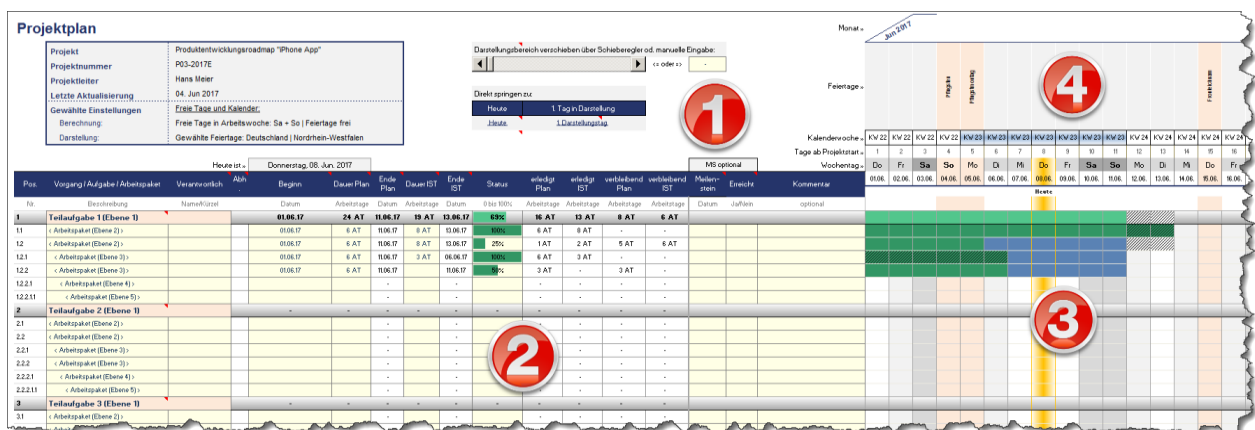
Projektplan

| Projekt | Produktentwicklungsroadmap "iPhone App" |
|---|---|
| Projektnummer | P03-2017E |
| Projektleiter | Hans Meier |
| Letzte Aktualisierung | 04. Jun 2017 |
| Gewählte Einstellungen | Freie Tage und Kalender: |
| Berechnung: | Freie Tage in Arbeitswoche: Sa + So \| Feiertage frei |
| Darstellung: | Gewählte Feiertage: Deutschland \| Nordrhein-Westfalen |

Darstellungsbereich verschieben über Schieberegler od. manuelle Eingabe:
<= oder => -

Direkt springen zu:
Heute | 1. Tag in Darstellung
Heute | 1. Darstellungstag

1

Monat » Jun 2017

Feiertage » Pfingstsonntag Pfingstmontag Fronleichnam

4

Kalenderwoche » KW 22 KW 22 KW 22 KW 22 KW 23 KW 23 KW 23 KW 23 KW 23 KW 23 KW 23 KW 24 KW 24 KW 24 KW 24 KW 24
Tage ab Projektstart » 1 2 3 4 5 6 7 8 9 10 11 12 13 14 15 16
Wochentag » Do Fr Sa So Mo Di Mi Do Fr Sa So Mo Di Mi Do Fr
01.06. 02.06. 03.06. 04.06. 05.06. 06.06. 07.06. 08.06. 09.06. 10.06. 11.06. 12.06. 13.06. 14.06. 15.06. 16.06.
Heute

Heute ist » Donnerstag, 08. Jun. 2017
MS optional

| Pos. | Vorgang / Aufgabe / Arbeitspaket | Verantwortlich | Abh. | Beginn | Dauer Plan | Ende Plan | Dauer IST | Ende IST | Status | erledigt Plan | erledigt IST | verbleibend Plan | verbleibend IST | Meilenstein | Erreicht | Kommentar |
|---|---|---|---|---|---|---|---|---|---|---|---|---|---|---|---|---|
| Nr. | Beschreibung | Name/Kürzel | | Datum | Arbeitstage | Datum | Arbeitstage | Datum | 0 bis 100% | Arbeitstage | Arbeitstage | Arbeitstage | Arbeitstage | Datum | Ja/Nein | optional |
| 1 | Teilaufgabe 1 (Ebene 1) | | | 01.06.17 | 24 AT | 11.06.17 | 19 AT | 13.06.17 | 69% | 16 AT | 13 AT | 8 AT | 6 AT | | | |
| 1.1 | ‹ Arbeitspaket (Ebene 2) › | | | 01.06.17 | 6 AT | 11.06.17 | 6 AT | 13.06.17 | 100% | 6 AT | 6 AT | - | - | | | |
| 1.2 | ‹ Arbeitspaket (Ebene 2) › | | | 01.06.17 | 6 AT | 11.06.17 | 8 AT | 13.06.17 | 25% | 1 AT | 2 AT | 5 AT | 6 AT | | | |
| 1.2.1 | ‹ Arbeitspaket (Ebene 3) › | | | 01.06.17 | 6 AT | 11.06.17 | 3 AT | 06.06.17 | 100% | 6 AT | 3 AT | - | - | | | |
| 1.2.2 | ‹ Arbeitspaket (Ebene 3) › | | | 01.06.17 | 6 AT | 11.06.17 | | 11.06.17 | 50% | 3 AT | - | 3 AT | - | | | |
| 1.2.2.1 | ‹ Arbeitspaket (Ebene 4) › | | | | | - | | - | | - | - | - | - | | | |
| 1.2.2.1.1 | ‹ Arbeitspaket (Ebene 5) › | | | | | - | | - | | - | - | - | - | | | |
| 2 | Teilaufgabe 2 (Ebene 1) | | | - | - | - | - | - | | - | - | - | - | | | |
| 2.1 | ‹ Arbeitspaket (Ebene 2) › | | | | | - | | - | | - | - | - | - | | | |
| 2.2 | ‹ Arbeitspaket (Ebene 2) › | | | | | - | | - | | - | - | - | - | | | |
| 2.2.1 | ‹ Arbeitspaket (Ebene 3) › | | | | | - | | - | | - | - | - | - | | | |
| 2.2.2 | ‹ Arbeitspaket (Ebene 3) › | | | | | - | | - | | - | - | - | - | | | |
| 2.2.2.1 | ‹ Arbeitspaket (Ebene 4) › | | | | | - | | - | | - | - | - | - | | | |
| 2.2.2.1.1 | ‹ Arbeitspaket (Ebene 5) › | | | | | - | | - | | - | - | - | - | | | |
| 3 | Teilaufgabe 3 (Ebene 1) | | | - | - | - | - | - | | - | - | - | - | | | |
| 3.1 | ‹ Arbeitspaket (Ebene 2) › | | | | | - | | - | | - | - | - | - | | | |

2

3